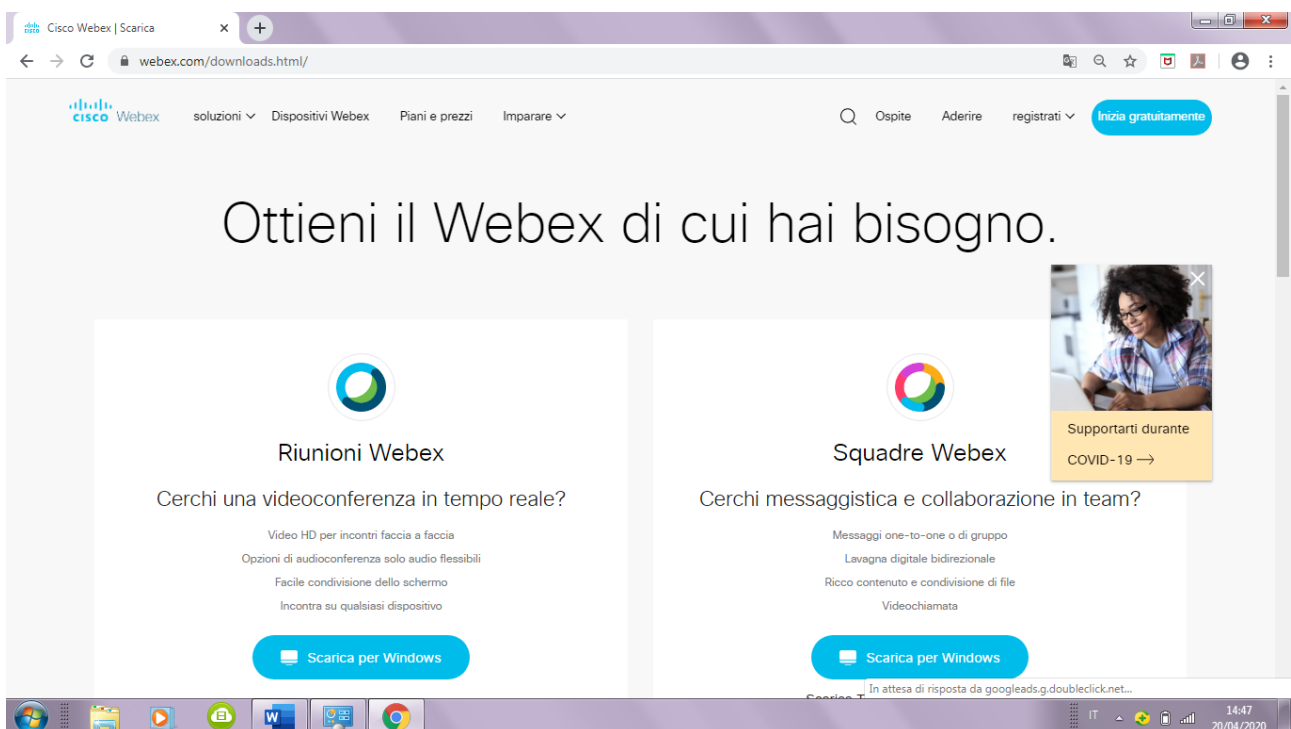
Cisco Webex | Scarica

webex.com/downloads.html/

cisco Webex soluzioni Dispositivi Webex Piani e prezzi Imparare Ospite Aderire registrati Inizia gratuitamente

Ottieni il Webex di cui hai bisogno.

Supportarti durante COVID-19 ⟶

Riunioni Webex

Cerchi una videoconferenza in tempo reale?

Video HD per incontri faccia a faccia

Opzioni di audioconferenza solo audio flessibili

Facile condivisione dello schermo

Incontra su qualsiasi dispositivo

Scarica per Windows

Squadre Webex

Cerchi messaggistica e collaborazione in team?

Messaggi one-to-one o di gruppo

Lavagna digitale bidirezionale

Ricco contenuto e condivisione di file

Videochiamata

Scarica per Windows

In attesa di risposta da googleads.g.doubleclick.net...

IT 14:47 20/04/2020